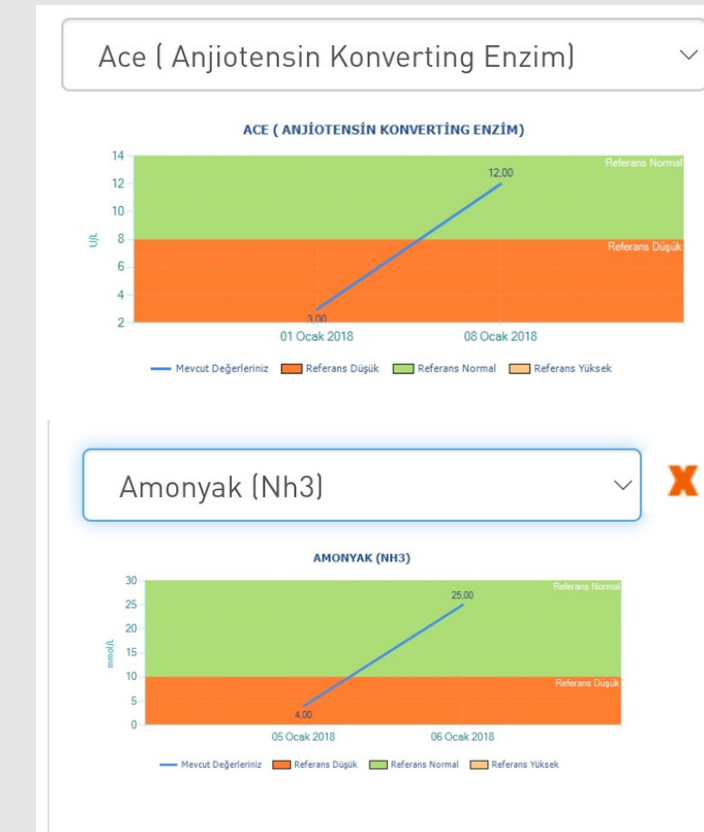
Ace ( Anjiotensin Konverting Enzim)

ACE ( ANJİOTENSİN KONVERTİNG ENZİM)

U/L

14
12
10
8
6
4
2

Referans Normal
Referans Düşük

12,00
3,00

01 Ocak 2018
08 Ocak 2018

Mevcut Değerleriniz
Referans Düşük
Referans Normal
Referans Yüksek

Amonyak (Nh3)

X

AMONYAK (NH3)

mmol/L

30
25
20
15
10
5
0

Referans Normal
Referans Düşük

25,00
4,00

05 Ocak 2018
06 Ocak 2018

Mevcut Değerleriniz
Referans Düşük
Referans Normal
Referans Yüksek